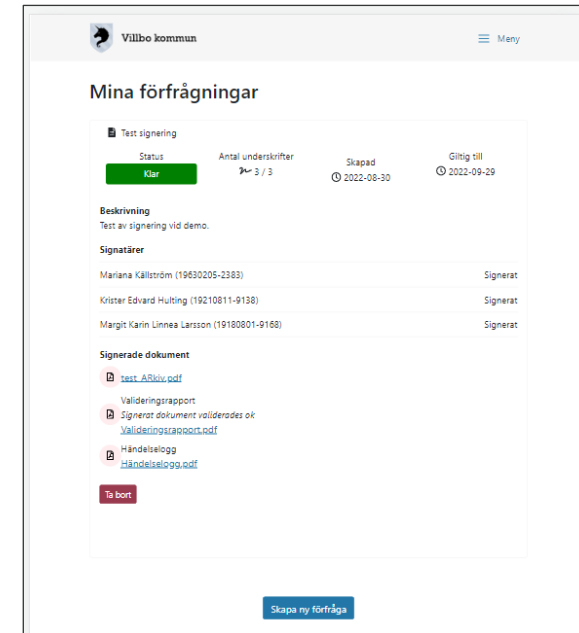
Villbo kommun

Meny

Mina förfrågningar

Test signering

Status
Klar

Antal underskrifter
3 / 3

Skapad
2022-08-30

Giltig till
2022-09-29

Beskrivning
Test av signering vid demo.

Signatärer

Mariana Källström (19630205-2383) Signerat

Krister Edvard Hulting (19210811-9138) Signerat

Margit Karin Linnea Larsson (19180801-9168) Signerat

Signerade dokument

test_ARkiv.pdf

Valideringsrapport
Signerat dokument validerades ok
Valideringsrapport.pdf

Händelselogg
Händelselogg.pdf

Ta bort

Skapa ny förfråga